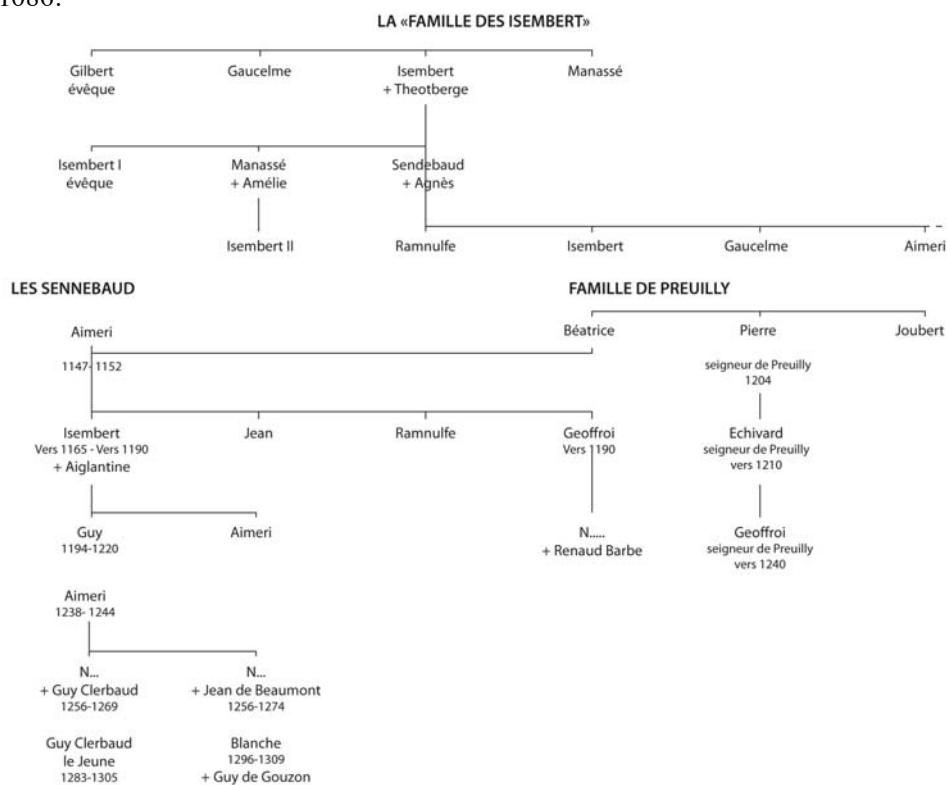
1080.

LA «FAMILLE DES ISEMBERT»

Gilbert
évêque

Gaucelme

Isembert
+ Theotberge

Manassé

Isembert I
évêque

Manassé
+ Amélie

Sendebaud
+ Agnès

Isembert II

Ramnulfe

Isembert

Gaucelme

Aimeri

LES SENNEBAUD

Aimeri
1147-1152

Isembert
Vers 1165 - Vers 1190
+ Aiglantine

Jean

Ramnulfe

Geoffroi
Vers 1190

Guy
1194-1220

Aimeri

N.....
+ Renaud Barbe

Aimeri
1238-1244

N...
+ Guy Clerbaud
1256-1269

N...
+ Jean de Beaumont
1256-1274

Guy Clerbaud
le Jeune
1283-1305

Blanche
1296-1309
+ Guy de Gouzon

FAMILLE DE PREUILLY

Béatrice

Pierre

Joubert

seigneur de Preuilly
1204

Echivard
seigneur de Preuilly
vers 1210

Geoffroi
seigneur de Preuilly
vers 1240